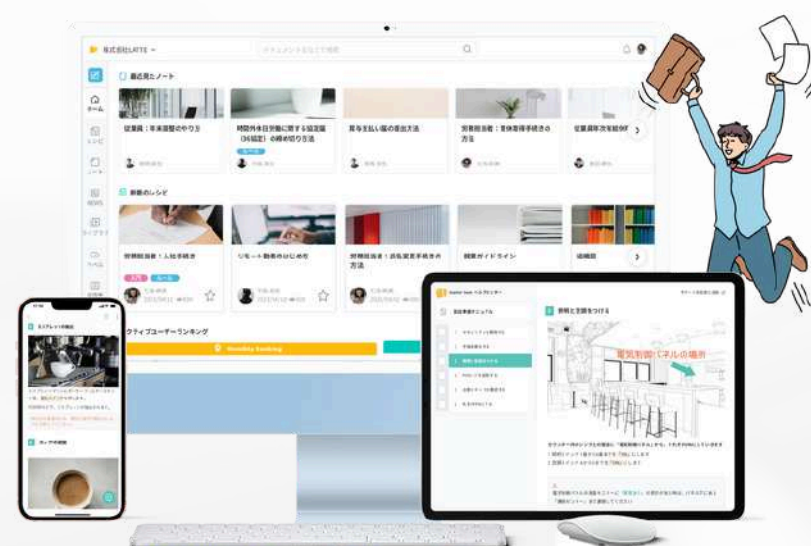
株式会社LATTE

最近見たノート

従業員：年末調整のやり方

時間外休日労働に関する協定届(36協定)の締結切り方法

賞与を払い届の提出方法

労務担当者：資格取得手続きの方法

従業員等次年度

新着のレシピ

労務担当者：入社手続き

リモート勤務のはじめ方

労務担当者：退職者手続きの方法

資料ガイドライン

備品庫

アクティブユーザーランキング

Monthly Ranking

照明と空調をつける

電気制御パネルの場所

エスプレッソの抽出

カップの抽出

ホーム